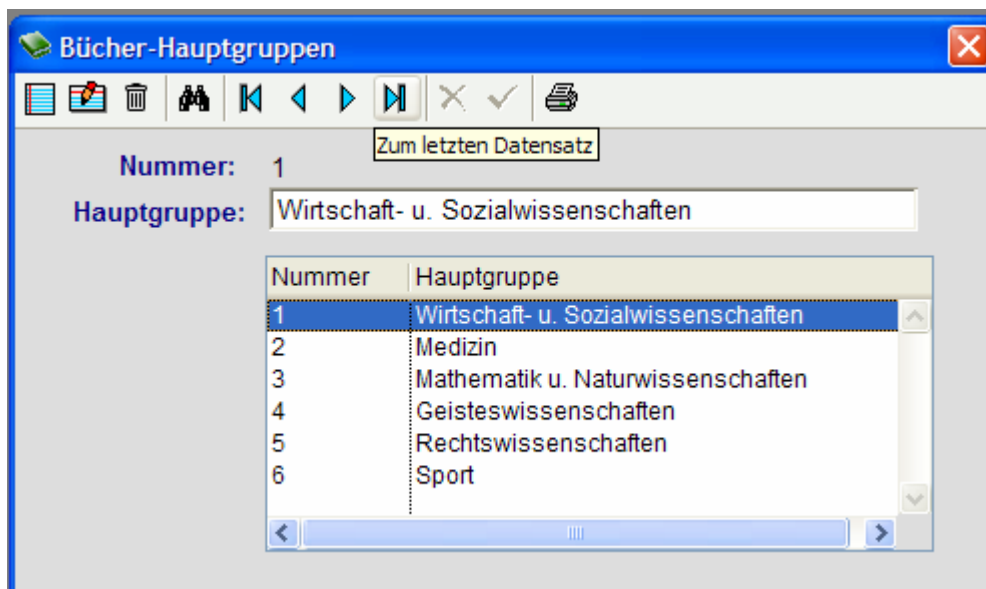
Bücher-Hauptgruppen

Zum letzten Datensatz

Nummer: 1

Hauptgruppe: Wirtschaft- u. Sozialwissenschaften

| Nummer | Hauptgruppe |
|---|---|
| 1 | Wirtschaft- u. Sozialwissenschaften |
| 2 | Medizin |
| 3 | Mathematik u. Naturwissenschaften |
| 4 | Geisteswissenschaften |
| 5 | Rechtswissenschaften |
| 6 | Sport |